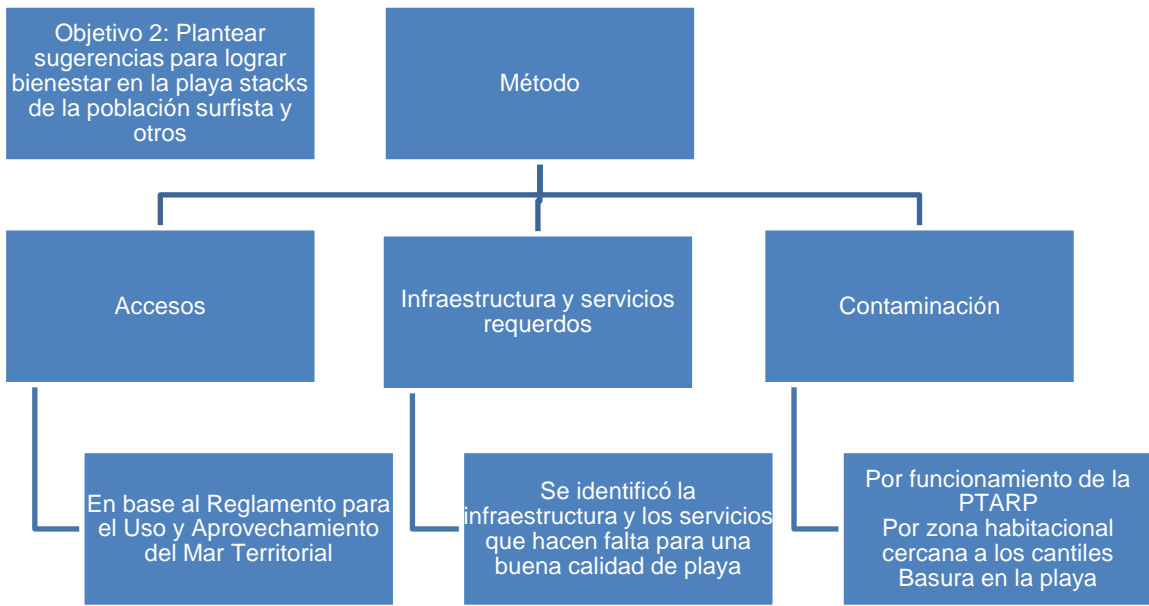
Objetivo 2: Plantear sugerencias para lograr bienestar en la playa stacks de la población surfista y otros

Método

Accesos

Infraestructura y servicios requerdos

Contaminación

En base al Reglamento para el Uso y Aprovechamiento del Mar Territorial

Se identificó la infraestructura y los servicios que hacen falta para una buena calidad de playa

Por funcionamiento de la PTARP
Por zona habitacional cercana a los cantiles
Basura en la playa